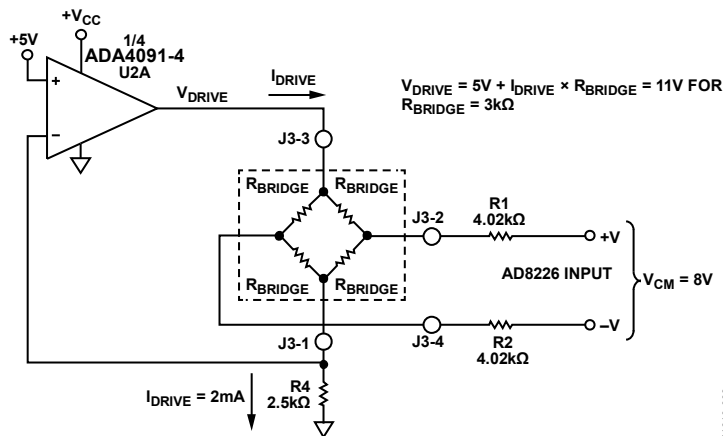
+5V

$+V_{CC}$

1/4
ADA4091-4
U2A

+

–

$V_{DRIVE}$

$I_{DRIVE}$

$V_{DRIVE} = 5V + I_{DRIVE} \times R_{BRIDGE} = 11V$ FOR $R_{BRIDGE} = 3k\Omega$

J3-3

$R_{BRIDGE}$ $R_{BRIDGE}$

$R_{BRIDGE}$ $R_{BRIDGE}$

J3-2

R1
4.02kΩ

+V

AD8226 INPUT

$V_{CM} = 8V$

–V

J3-1

J3-4

R2
4.02kΩ

$I_{DRIVE} = 2mA$

R4
2.5kΩ